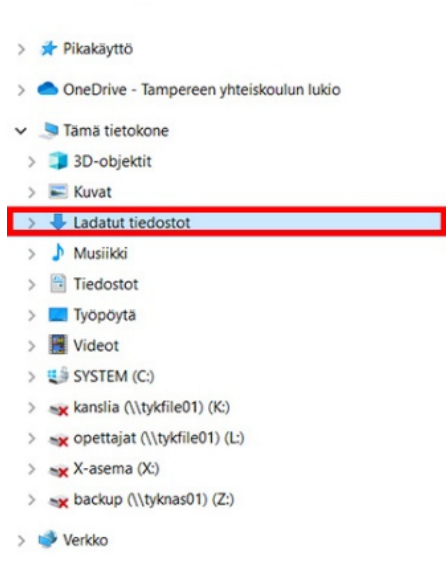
> Pikakäyttö

> OneDrive - Tampereen yhteiskoulun lukio

Tämä tietokone
> 3D-objektit
> Kuvat
> Ladatut tiedostot
> Musiikki
> Tiedostot
> Työpöytä
> Videot
> SYSTEM (C:)
> kanslia (\\tykfile01) (K:)
> opettajat (\\tykfile01) (L:)
> X-asema (X:)
> backup (\\tyknas01) (Z:)

> Verkko